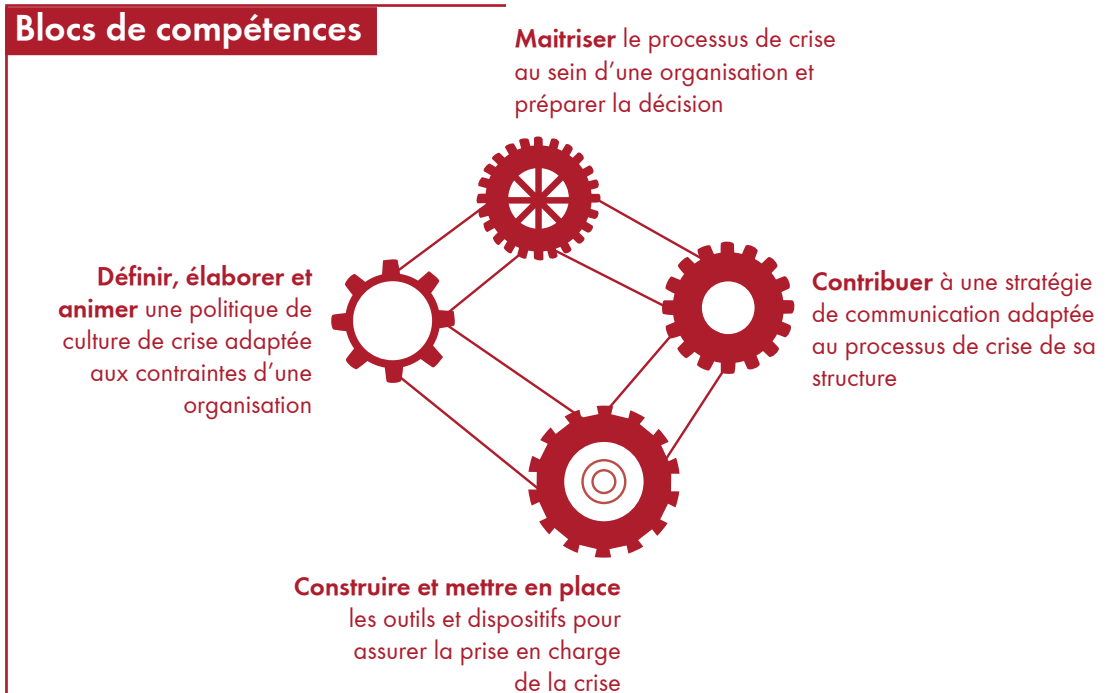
Blocs de compétences

Maitriser le processus de crise au sein d'une organisation et préparer la décision

Définir, élaborer et animer une politique de culture de crise adaptée aux contraintes d'une organisation

Contribuer à une stratégie de communication adaptée au processus de crise de sa structure

Construire et mettre en place les outils et dispositifs pour assurer la prise en charge de la crise